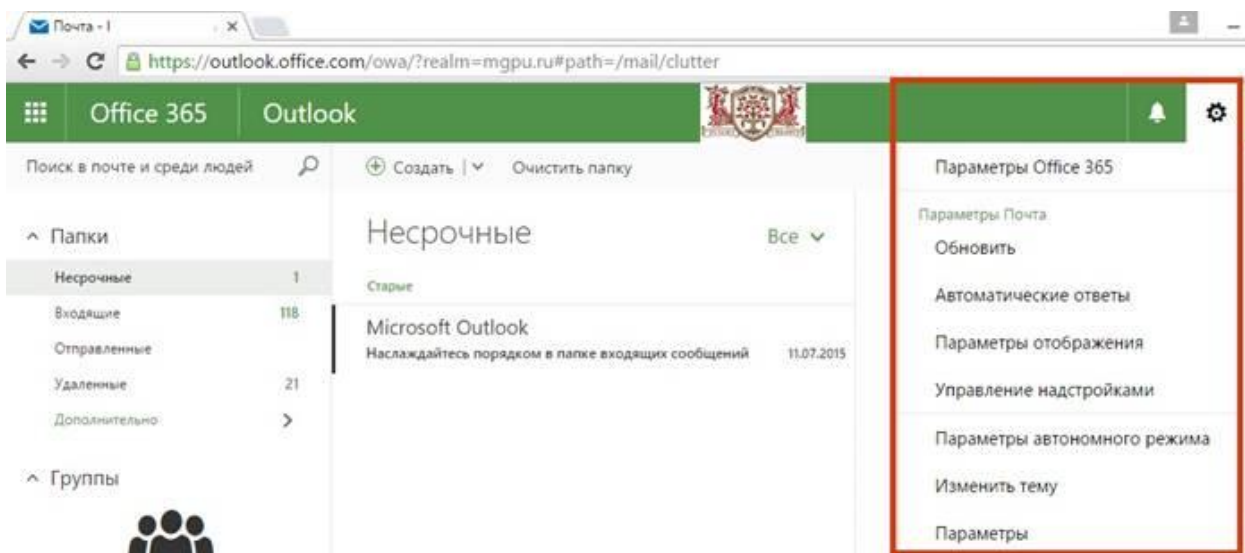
Почта - I ×

https://outlook.office.com/owa/?realm=mgpu.ru#path=/mail/clutter

Office 365 Outlook

Поиск в почте и среди людей

Создать | Очистить папку

^ Папки

Несрочные 1

Входящие 118

Отправленные

Удаленные 21

Дополнительно >

^ Группы

Несрочные

Все

Старые

Microsoft Outlook

Наслаждайтесь порядком в папке входящих сообщений 11.07.2015

Параметры Office 365

Параметры Почта

Обновить

Автоматические ответы

Параметры отображения

Управление надстройками

Параметры автономного режима

Изменить тему

Параметры